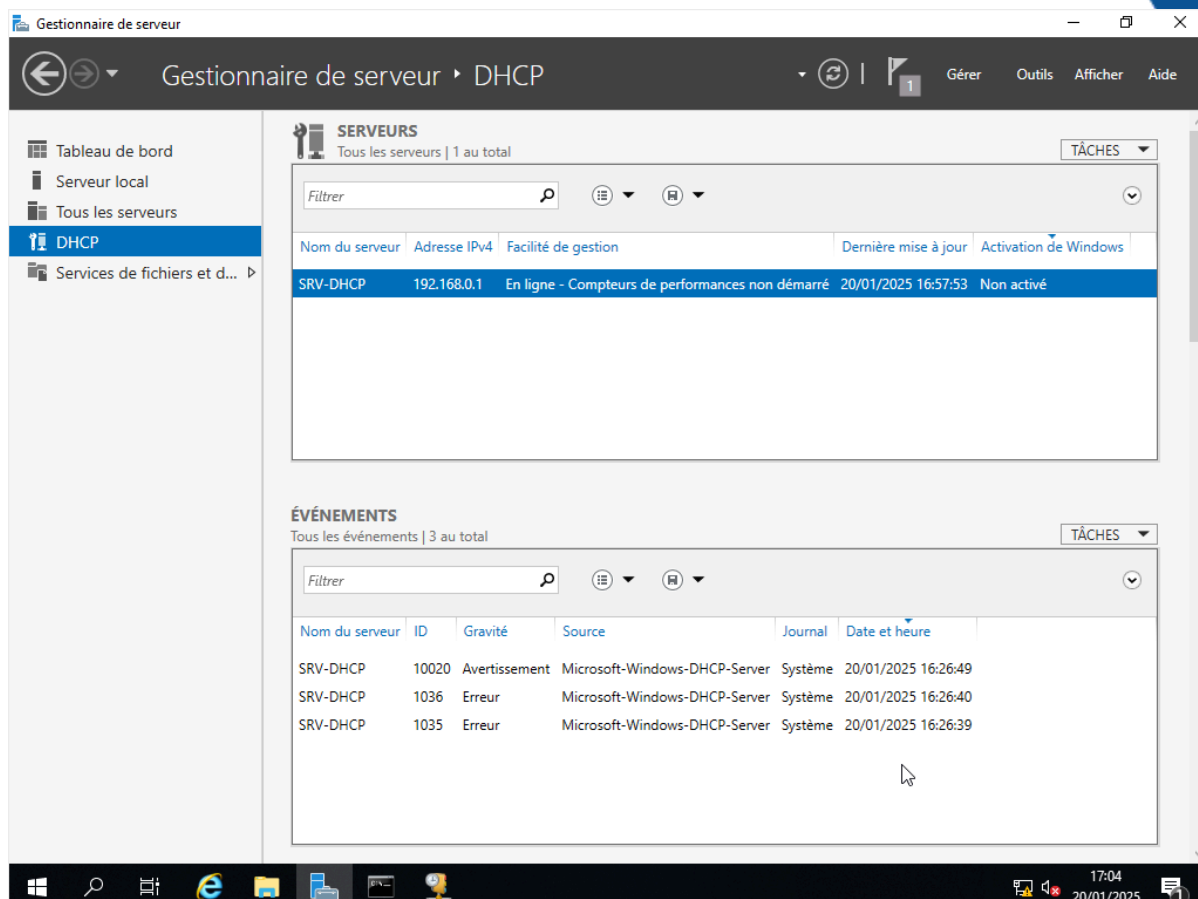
Gestionnaire de serveur

Gestionnaire de serveur ‣ DHCP

1

Gérer Outils Afficher Aide

Tableau de bord
Serveur local
Tous les serveurs
DHCP
Services de fichiers et d...

SERVEURS
Tous les serveurs | 1 au total

TÂCHES

Filtrer

| Nom du serveur | Adresse IPv4 | Facilité de gestion | Dernière mise à jour | Activation de Windows |
|---|---|---|---|---|
| SRV-DHCP | 192.168.0.1 | En ligne - Compteurs de performances non démarré | 20/01/2025 16:57:53 | Non activé |

ÉVÉNEMENTS
Tous les événements | 3 au total

TÂCHES

Filtrer

| Nom du serveur | ID | Gravité | Source | Journal | Date et heure |
|---|---|---|---|---|---|
| SRV-DHCP | 10020 | Avertissement | Microsoft-Windows-DHCP-Server | Système | 20/01/2025 16:26:49 |
| SRV-DHCP | 1036 | Erreur | Microsoft-Windows-DHCP-Server | Système | 20/01/2025 16:26:40 |
| SRV-DHCP | 1035 | Erreur | Microsoft-Windows-DHCP-Server | Système | 20/01/2025 16:26:39 |

17:04
20/01/2025